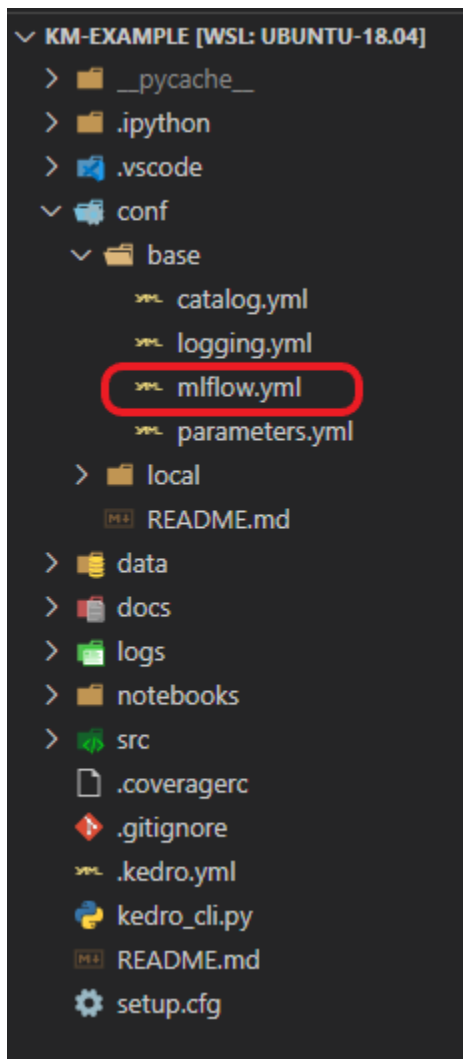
KM-EXAMPLE [WSL: UBUNTU-18.04]
__pycache__
.ipython
.vscode
conf
base
catalog.yml
logging.yml
mlflow.yml
parameters.yml
local
README.md
data
docs
logs
notebooks
src
.coveragerc
.gitignore
.kedro.yml
kedro_cli.py
README.md
setup.cfg